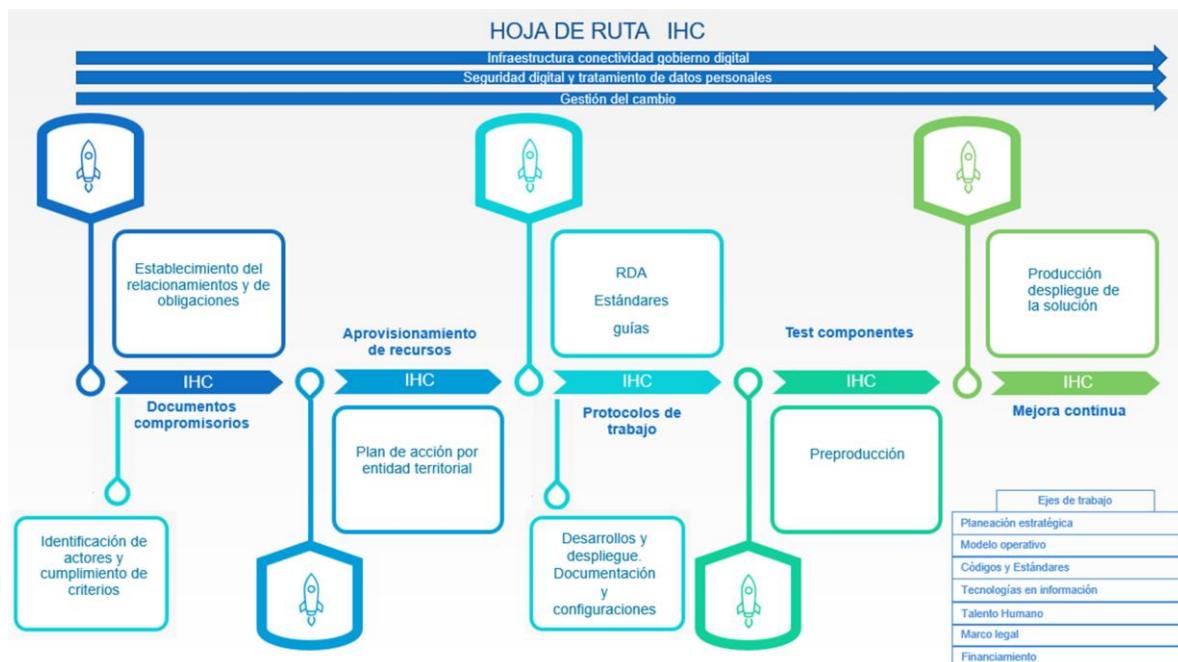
HOJA DE RUTA IHC

Infraestructura conectividad gobierno digital

Seguridad digital y tratamiento de datos personales

Gestión del cambio

Establecimiento del relacionamientos y de obligaciones

IHC

Documentos compromisorios

Identificación de actores y cumplimiento de criterios

Aprovisionamiento de recursos

IHC

Plan de acción por entidad territorial

RDA

Estándares

guías

IHC

Protocolos de trabajo

Desarrollos y despliegue. Documentación y configuraciones

Test componentes

IHC

Preproducción

Producción despliegue de la solución

IHC

Mejora continua

Ejes de trabajo

Planeación estratégica

Modelo operativo

Códigos y Estándares

Tecnologías en información

Talento Humano

Marco legal

Financiamiento